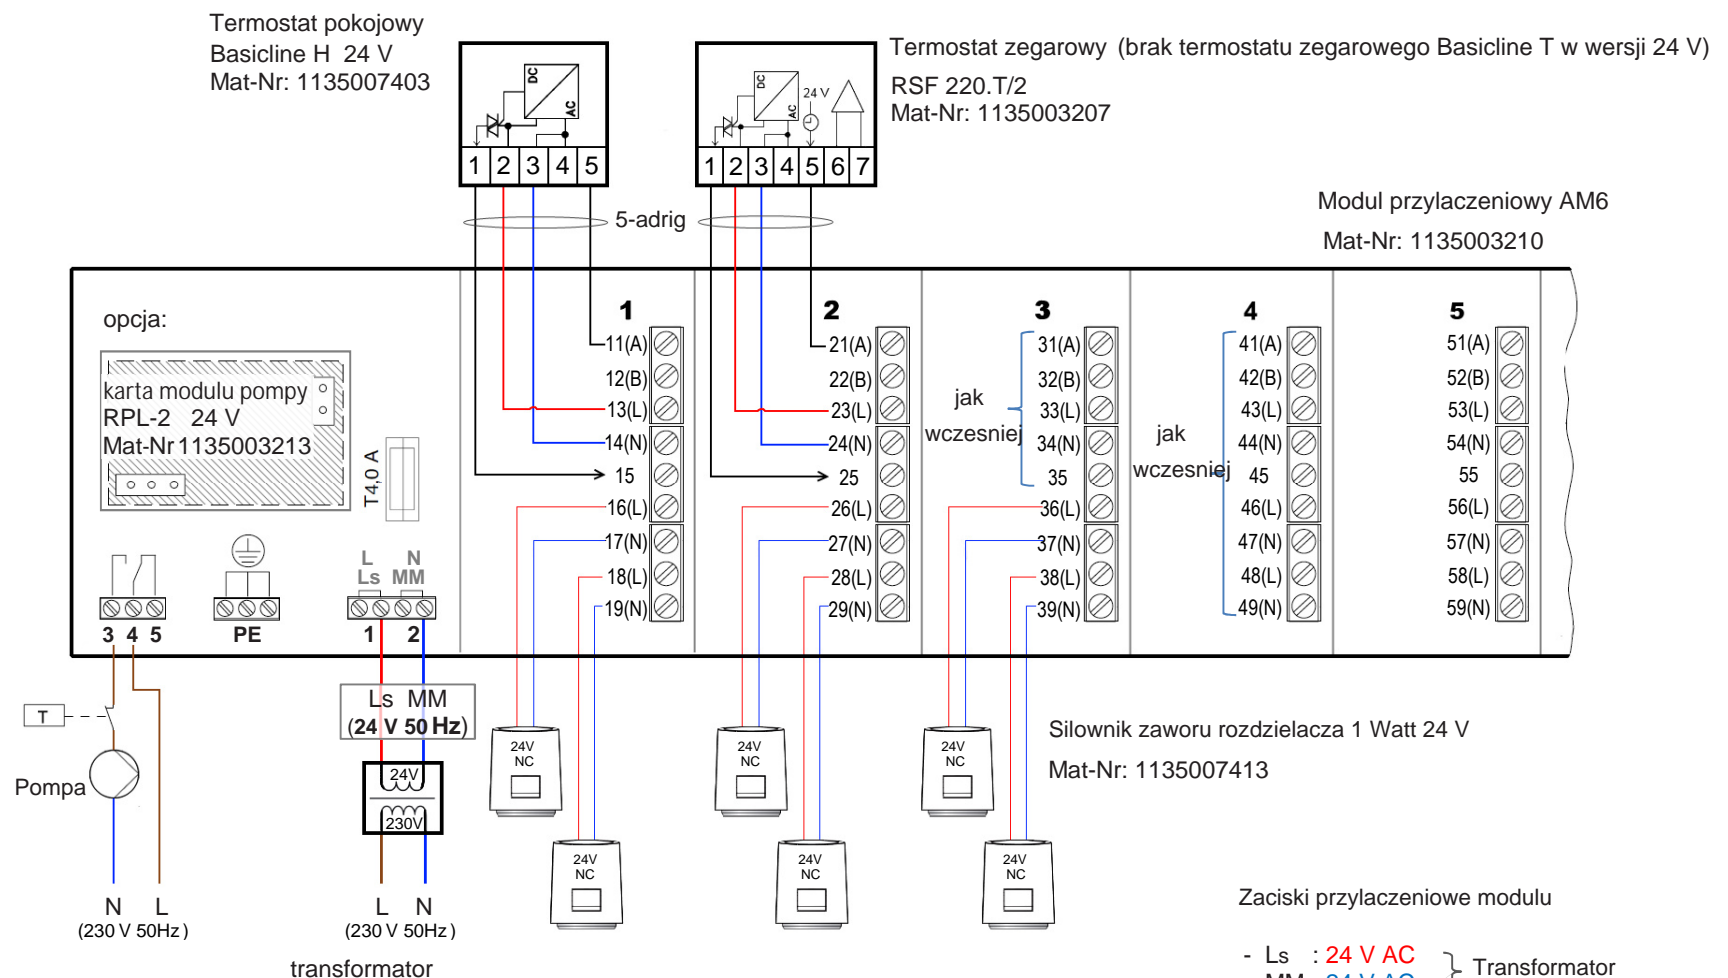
Termostat pokojowy
Basicline H 24 V
Mat-Nr: 1135007403

Termostat zegarowy (brak termostatu zegarowego Basicline T w wersji 24 V)
RSF 220.T/2
Mat-Nr: 1135003207

DC AC
1 2 3 4 5

DC AC 24 V
1 2 3 4 5 6 7

5-adrig

Modul przylaczeniowy AM6
Mat-Nr: 1135003210

opcja:

karta modulu pompy
RPL-2 24 V
Mat-Nr 1135003213

T4,0 A

1
11(A)
12(B)
13(L)
14(N)
15
16(L)
17(N)
18(L)
19(N)

2
21(A)
22(B)
23(L)
24(N)
25
26(L)
27(N)
28(L)
29(N)

3
jak wczesniej
31(A)
32(B)
33(L)
34(N)
35
36(L)
37(N)
38(L)
39(N)

4
jak wczesniej
41(A)
42(B)
43(L)
44(N)
45
46(L)
47(N)
48(L)
49(N)

5
51(A)
52(B)
53(L)
54(N)
55
56(L)
57(N)
58(L)
59(N)

3 4 5
PE
L N
Ls MM
1 2

T
Pompa
N L
(230 V 50Hz)

Ls MM
(24 V 50 Hz)
24V
230V
L N
(230 V 50Hz)
transformator

24V NC
24V NC
24V NC
24V NC
24V NC
24V NC

Silownik zaworu rozdzielacza 1 Watt 24 V
Mat-Nr: 1135007413

Zaciski przylaczeniowe modulu
- Ls : 24 V AC
MM : 24 V AC
Transformator